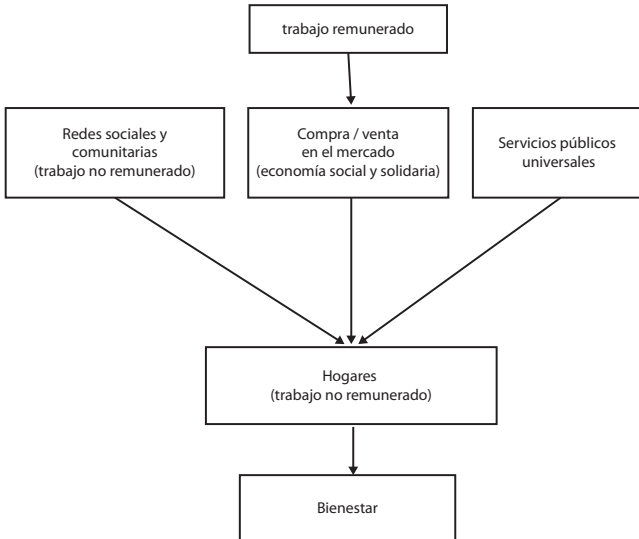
trabajo remunerado

Redes sociales y comunitarias (trabajo no remunerado)

Compra / venta en el mercado (economía social y solidaria)

Servicios públicos universales

Hogares (trabajo no remunerado)

Bienestar